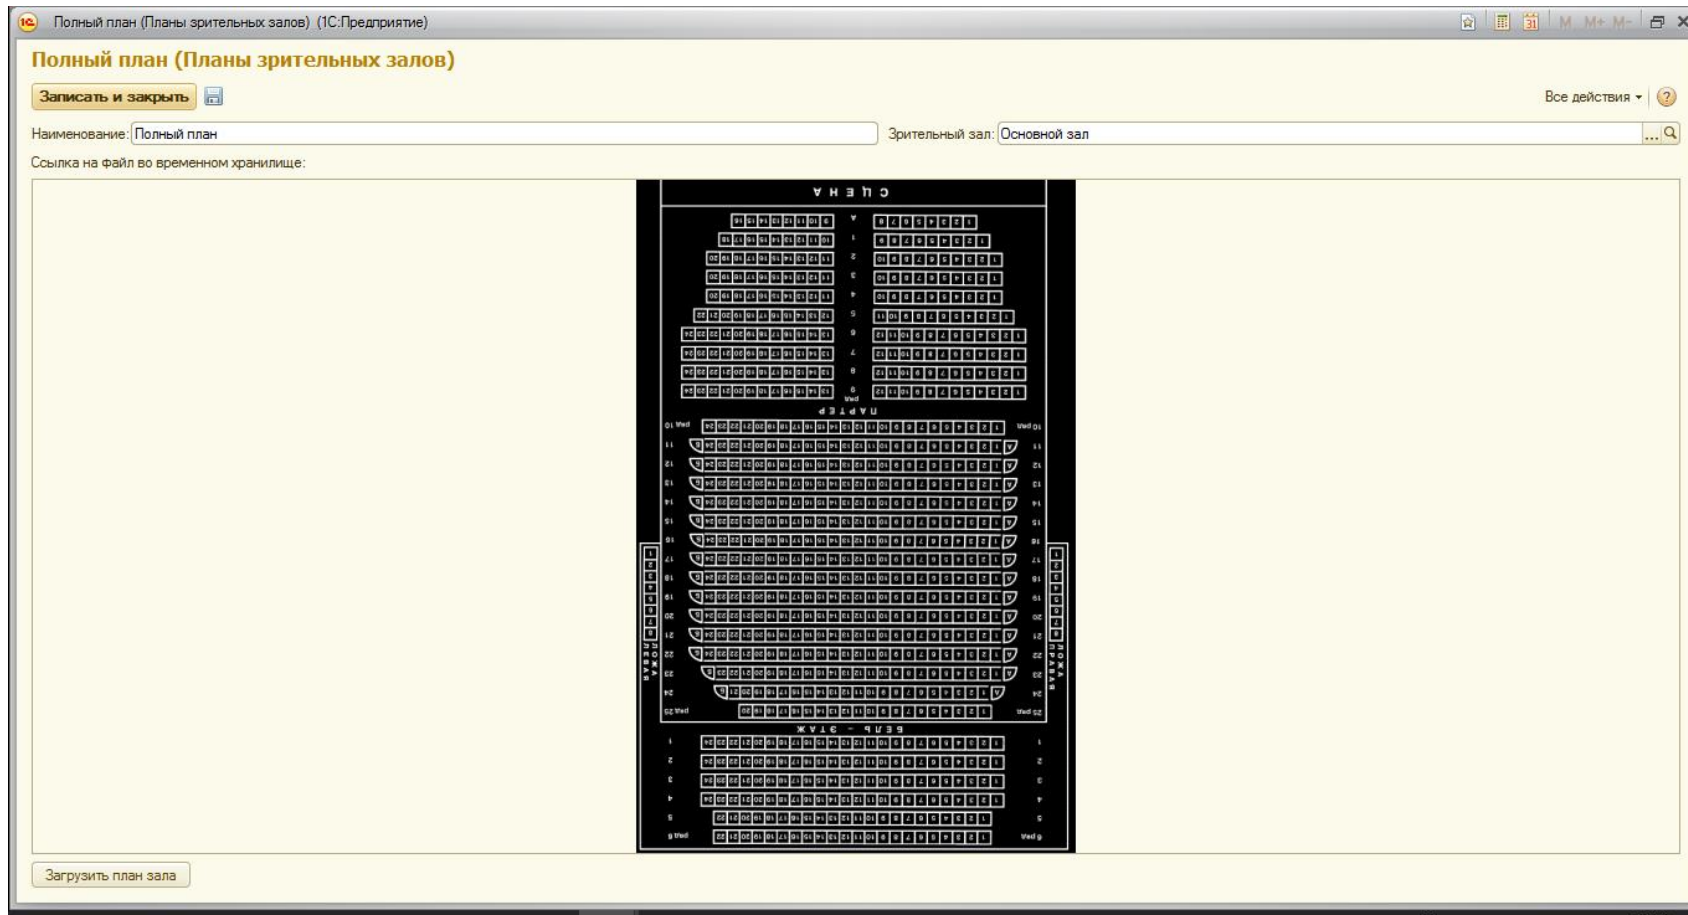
Полный план (Планы зрительных залов) (1С:Предприятие)

M M+ M-

Полный план (Планы зрительных залов)

Записать и закрыть

Все действия

Наименование: Полный план

Зрительный зал: Основной зал

Ссылка на файл во временном хранилище:

СЦЕНА

ПАРТЕР

БЕЛЬ - ЭТАЖ

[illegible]

Загрузить план зала